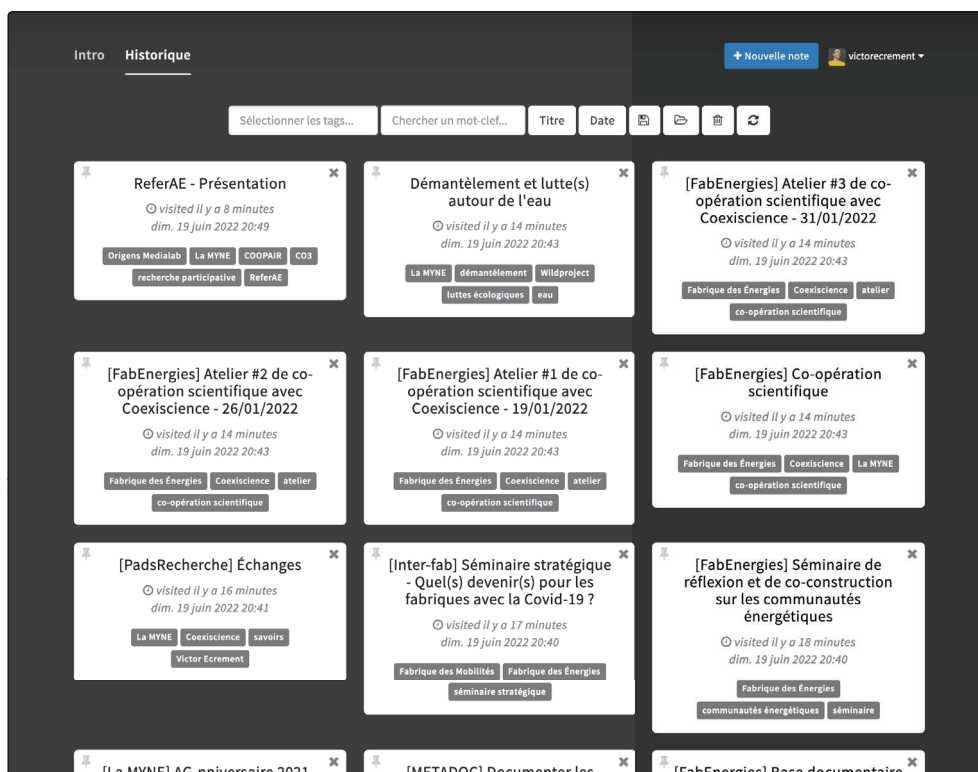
Intro Historique

+ Nouvelle note victorecrement

Sélectionner les tags... Chercher un mot-clef... Titre Date

ReferAE - Présentation
visited il y a 8 minutes
dim. 19 juin 2022 20:49
Origens Medialab La MYNE COOPAIR CO3 recherche participative ReferAE

Démantèlement et lutte(s) autour de l'eau
visited il y a 14 minutes
dim. 19 juin 2022 20:43
La MYNE démantèlement Wildproject luttes écologiques eau

[FabEnergies] Atelier #3 de co-opération scientifique avec Coexiscience - 31/01/2022
visited il y a 14 minutes
dim. 19 juin 2022 20:43
Fabrique des Énergies Coexiscience atelier co-opération scientifique

[FabEnergies] Atelier #2 de co-opération scientifique avec Coexiscience - 26/01/2022
visited il y a 14 minutes
dim. 19 juin 2022 20:43
Fabrique des Énergies Coexiscience atelier co-opération scientifique

[FabEnergies] Atelier #1 de co-opération scientifique avec Coexiscience - 19/01/2022
visited il y a 14 minutes
dim. 19 juin 2022 20:43
Fabrique des Énergies Coexiscience atelier co-opération scientifique

[FabEnergies] Co-opération scientifique
visited il y a 14 minutes
dim. 19 juin 2022 20:43
Fabrique des Énergies Coexiscience La MYNE co-opération scientifique

[PadsRecherche] Échanges
visited il y a 16 minutes
dim. 19 juin 2022 20:41
La MYNE Coexiscience savoirs Victor Ecrement

[Inter-fab] Séminaire stratégique - Quel(s) devenir(s) pour les fabriques avec la Covid-19 ?
visited il y a 17 minutes
dim. 19 juin 2022 20:40
Fabrique des Mobilités Fabrique des Énergies séminaire stratégique

[FabEnergies] Séminaire de réflexion et de co-construction sur les communautés énergétiques
visited il y a 18 minutes
dim. 19 juin 2022 20:40
Fabrique des Énergies communautés énergétiques séminaire

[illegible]

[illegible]

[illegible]